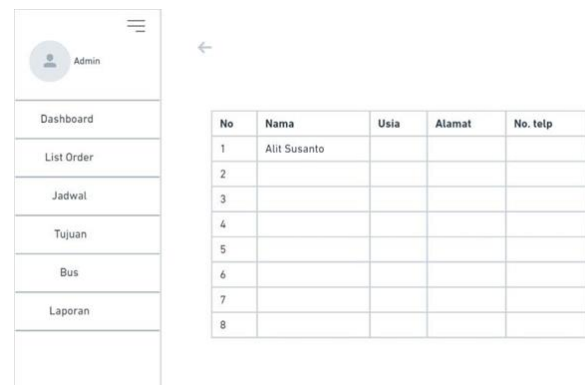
Admin

Dashboard

List Order

Jadwal

Tujuan

Bus

Laporan

| No | Nama | Usia | Alamat | No. telp |
|---|---|---|---|---|
| 1 | Alit Susanto | | | |
| 2 | | | | |
| 3 | | | | |
| 4 | | | | |
| 5 | | | | |
| 6 | | | | |
| 7 | | | | |
| 8 | | | | |